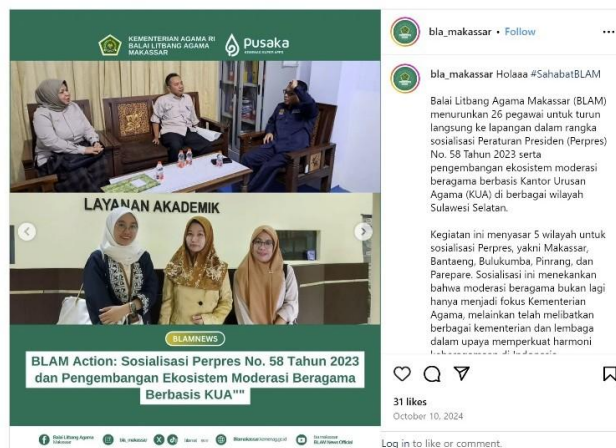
KEMENTERIAN AGAMA RI
BALAI LITBANG AGAMA MAKASSAR

pusaka

LAYANAN AKADEMIK

BLAMNEWS

BLAM Action: Sosialisasi Perpres No. 58 Tahun 2023 dan Pengembangan Ekosistem Moderasi Beragama Berbasis KUA""

Balai Litbang Agama Makassar · bla_makassar · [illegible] · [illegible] · Blamnews · BLAM News Official

bla_makassar • Follow

bla_makassar Holaaa #SahabatBLAM

Balai Litbang Agama Makassar (BLAM) menurunkan 26 pegawai untuk turun langsung ke lapangan dalam rangka sosialisasi Peraturan Presiden (Perpres) No. 58 Tahun 2023 serta pengembangan ekosistem moderasi beragama berbasis Kantor Urusan Agama (KUA) di berbagai wilayah Sulawesi Selatan.

Kegiatan ini menyasar 5 wilayah untuk sosialisasi Perpres, yakni Makassar, Bantaeng, Bulukumba, Pinrang, dan Parepare. Sosialisasi ini menekankan bahwa moderasi beragama bukan lagi hanya menjadi fokus Kementerian Agama, melainkan telah melibatkan berbagai kementerian dan lembaga dalam upaya memperkuat harmoni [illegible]

31 likes
October 10, 2024

Log in to like or comment.